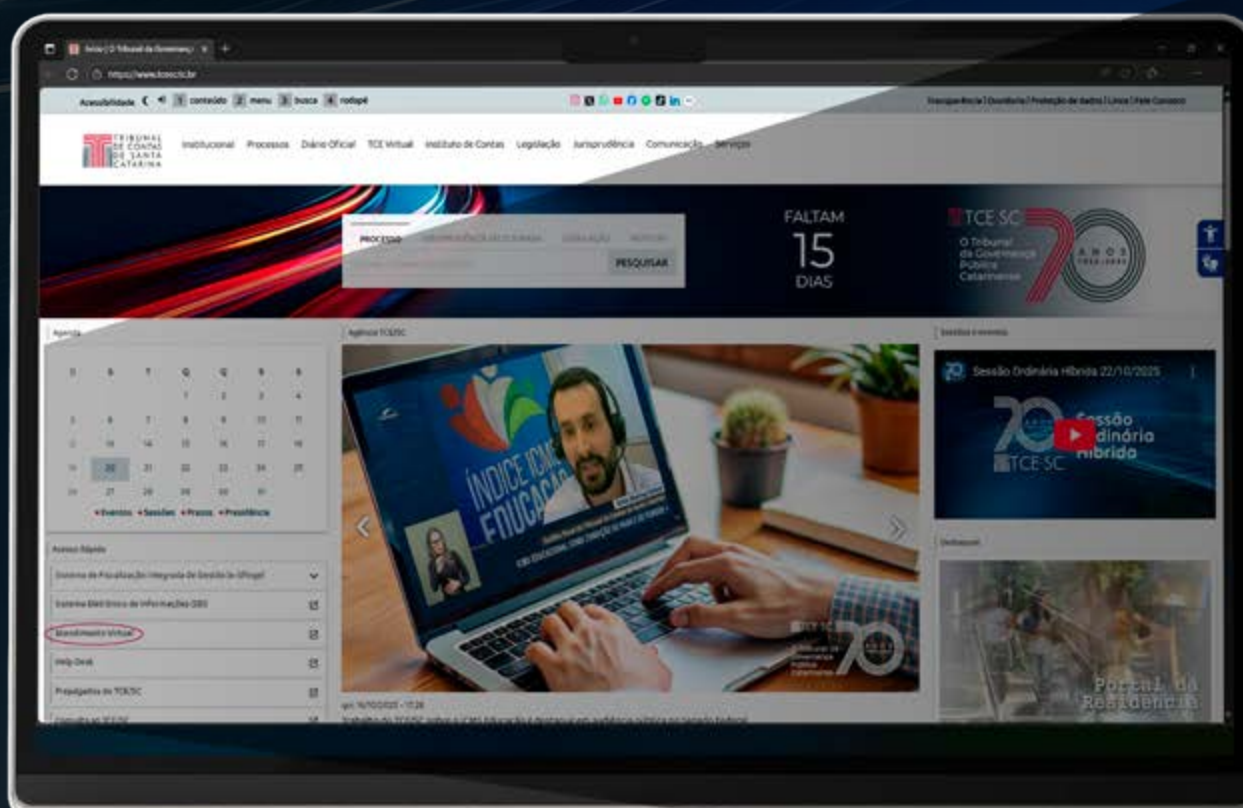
Início | O Tribunal da Governança

https://www.tcesc.tc.br

Acessibilidade 1 conteúdo 2 menu 3 busca 4 rodapé

Transparência | Ouvidoria | Proteção de dados | Links | Fale Conosco

TRIBUNAL DE CONTAS DE SANTA CATARINA

Institucional Processos Diário Oficial TCE Virtual Instituto de Contas Legislação Jurisprudência Comunicação Serviços

PROCESSO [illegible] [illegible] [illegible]

PESQUISAR

FALTAM 15 DIAS

TCE SC O Tribunal da Governança Pública Catarinense 70 ANOS

Agenda

| D | S | T | Q | Q | S | S |
|---|---|---|---|---|---|---|
| | | | 1 | 2 | 3 | 4 |
| 5 | 6 | 7 | 8 | 9 | 10 | 11 |
| 12 | 13 | 14 | 15 | 16 | 17 | 18 |
| 19 | 20 | 21 | 22 | 23 | 24 | 25 |
| 26 | 27 | 28 | 29 | 30 | 31 | |

• Eventos • Sessões • Prazos • Presidência

Acesso Rápido

Sistema de Fiscalização Integrada de Gestão (e-Sfinge)

Sistema Eletrônico de Informações (SEI)

Atendimento Virtual

Help Desk

Prejulgados do TCE/SC

Consulta ao TCE/SC

Agência TCE/SC

ÍNDICE ICMS EDUCAÇÃO

TCE SC 70

qui, 16/10/2025 - 17:28

Trabalho do TCE/SC sobre o ICMS Educação é destaque em audiência pública no Senado Federal

Sessões e eventos

Sessão Ordinária Híbrida 22/10/2025

70 TCE·SC Sessão Ordinária Híbrida

Destaques

Portal da Residência